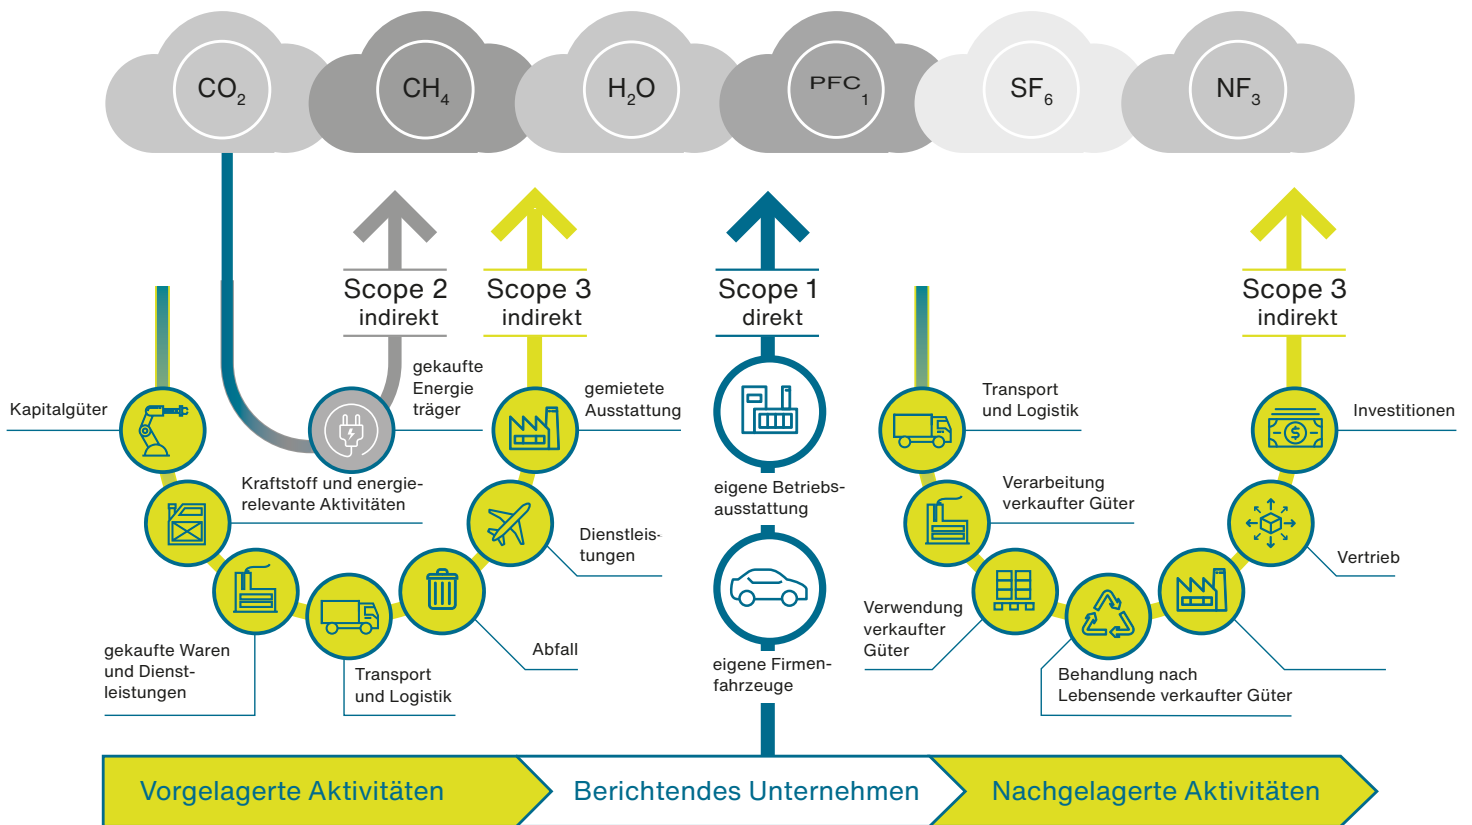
$CO_2$ $CH_4$ $H_2O$ $PFC_1$ $SF_6$ $NF_3$

Scope 2
indirekt

Scope 3
indirekt

Scope 1
direkt

Scope 3
indirekt

Kapitalgüter

gekaufte Energie träger

gemietete Ausstattung

Kraftstoff und energierelevante Aktivitäten

Dienstleistungen

gekaufte Waren und Dienstleistungen

Transport und Logistik

Abfall

eigene Betriebsausstattung

eigene Firmenfahrzeuge

Transport und Logistik

Investitionen

Verarbeitung verkaufter Güter

Vertrieb

Verwendung verkaufter Güter

Behandlung nach Lebensende verkaufter Güter

Vorgelagerte Aktivitäten

Berichtendes Unternehmen

Nachgelagerte Aktivitäten